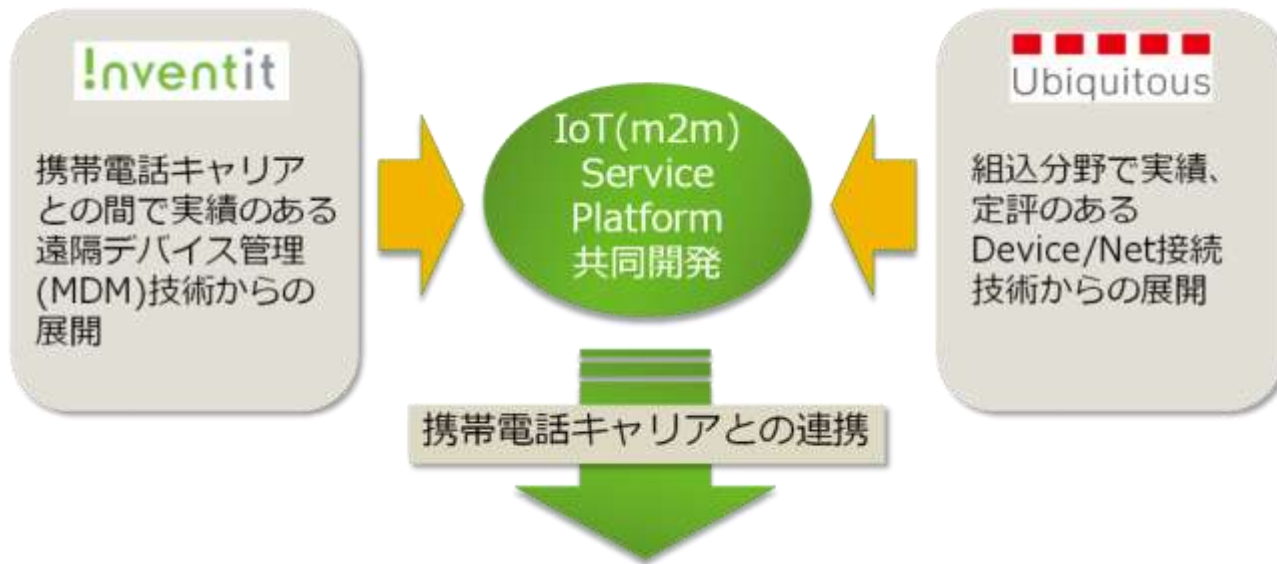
!nventit

携帯電話キャリアとの間で実績のある遠隔デバイス管理(MDM)技術からの展開

IoT(m2m) Service Platform 共同開発

Ubiquitous

組込分野で実績、定評のあるDevice/Net接続技術からの展開

携帯電話キャリアとの連携